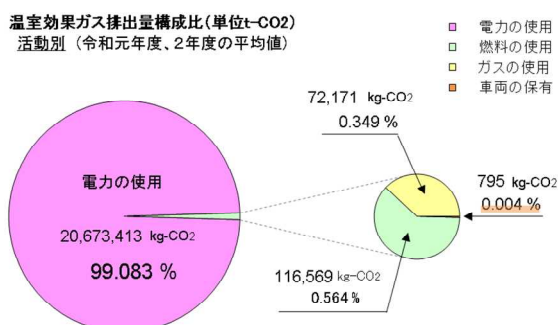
温室効果ガス排出量構成比(単位t-CO2)
活動別(令和元年度、2年度の平均値)

電力の使用
燃料の使用
ガスの使用
車両の保有

電力の使用
20,673,413 kg-$CO_2$
99.083 %

72,171 kg-$CO_2$
0.349 %

795 kg-$CO_2$
0.004 %

116,569 kg-$CO_2$
0.564 %